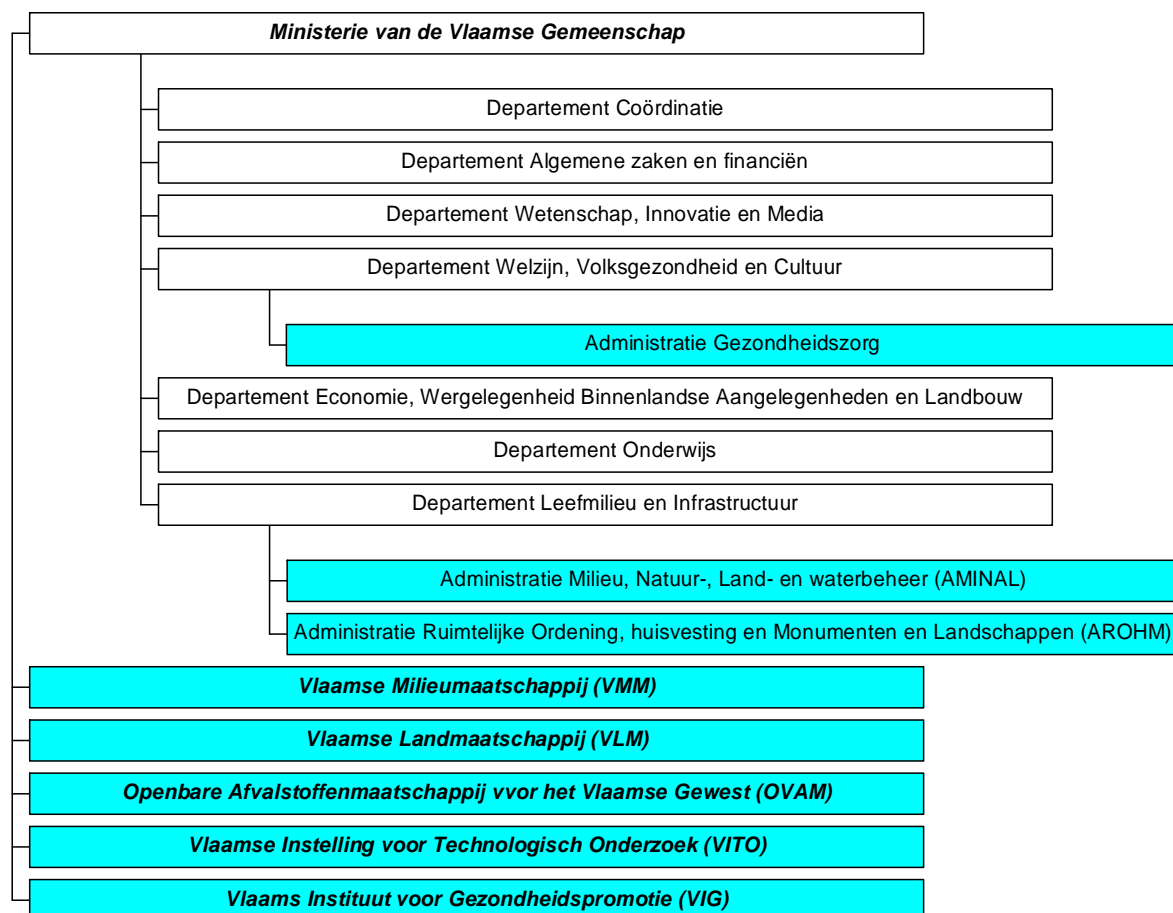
Ministerie van de Vlaamse Gemeenschap

Departement Coördinatie

Departement Algemene zaken en financiën

Departement Wetenschap, Innovatie en Media

Departement Welzijn, Volksgezondheid en Cultuur

Administratie Gezondheidszorg

Departement Economie, Wergelegenheid Binnenlandse Aangelegenheden en Landbouw

Departement Onderwijs

Departement Leefmilieu en Infrastructuur

Administratie Milieu, Natuur-, Land- en waterbeheer (AMINAL)

Administratie Ruimtelijke Ordening, huisvesting en Monumenten en Landschappen (AROHM)

Vlaamse Milieumaatschappij (VMM)

Vlaamse Landmaatschappij (VLM)

Openbare Afvalstoffenmaatschappij vvor het Vlaamse Gewest (OVAM)

Vlaamse Instelling voor Technologisch Onderzoek (VITO)

Vlaams Instituut voor Gezondheidspromotie (VIG)